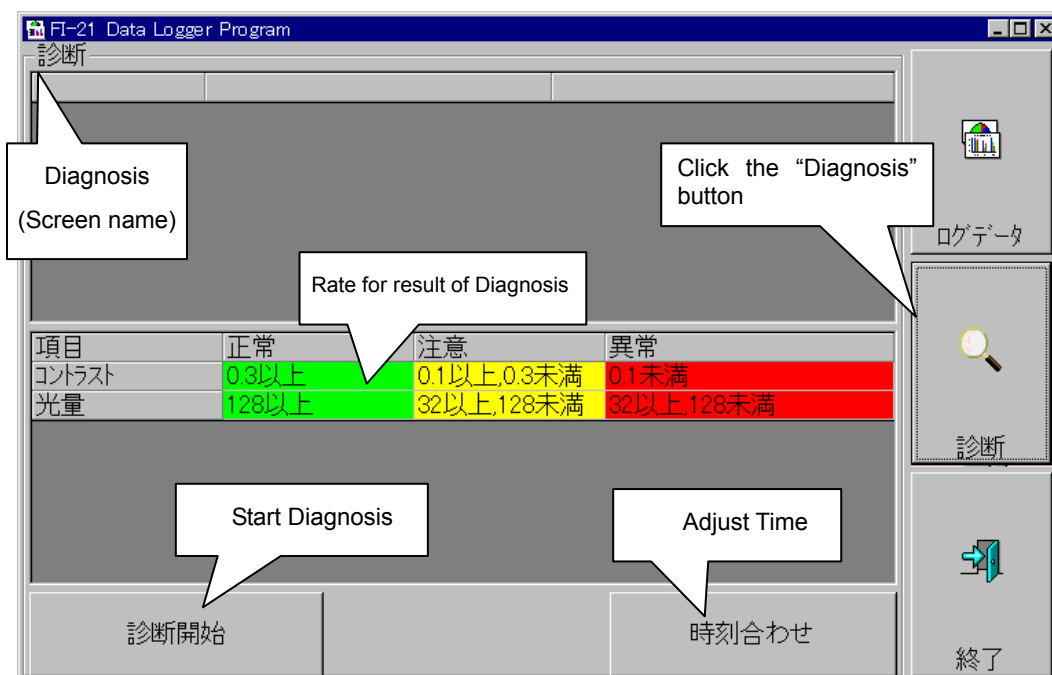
FI-21 Data Logger Program
診断

Diagnosis
(Screen name)

Click the "Diagnosis" button

ログデータ

Rate for result of Diagnosis

| 項目 | 正常 | 注意 | 異常 |
|---|---|---|---|
| コントラスト | 0.3以上 | 0.1以上,0.3未満 | 0.1未満 |
| 光量 | 128以上 | 32以上,128未満 | 32以上,128未満 |

診断

Start Diagnosis

Adjust Time

診断開始

時刻合わせ

終了